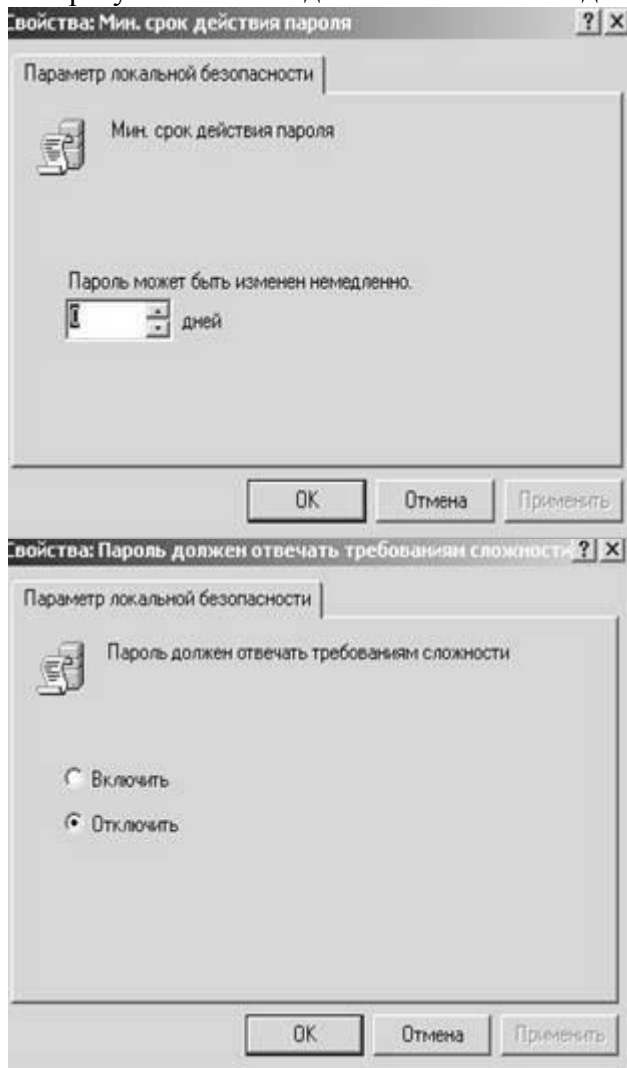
Свойства: Мин. срок действия пароля ? X

Параметр локальной безопасности

Мин. срок действия пароля

Пароль может быть изменен немедленно.

1 дней

OK Отмена Применить

Свойства: Пароль должен отвечать требованиям сложности ? X

Параметр локальной безопасности

Пароль должен отвечать требованиям сложности

Включить

Отключить

OK Отмена Применить